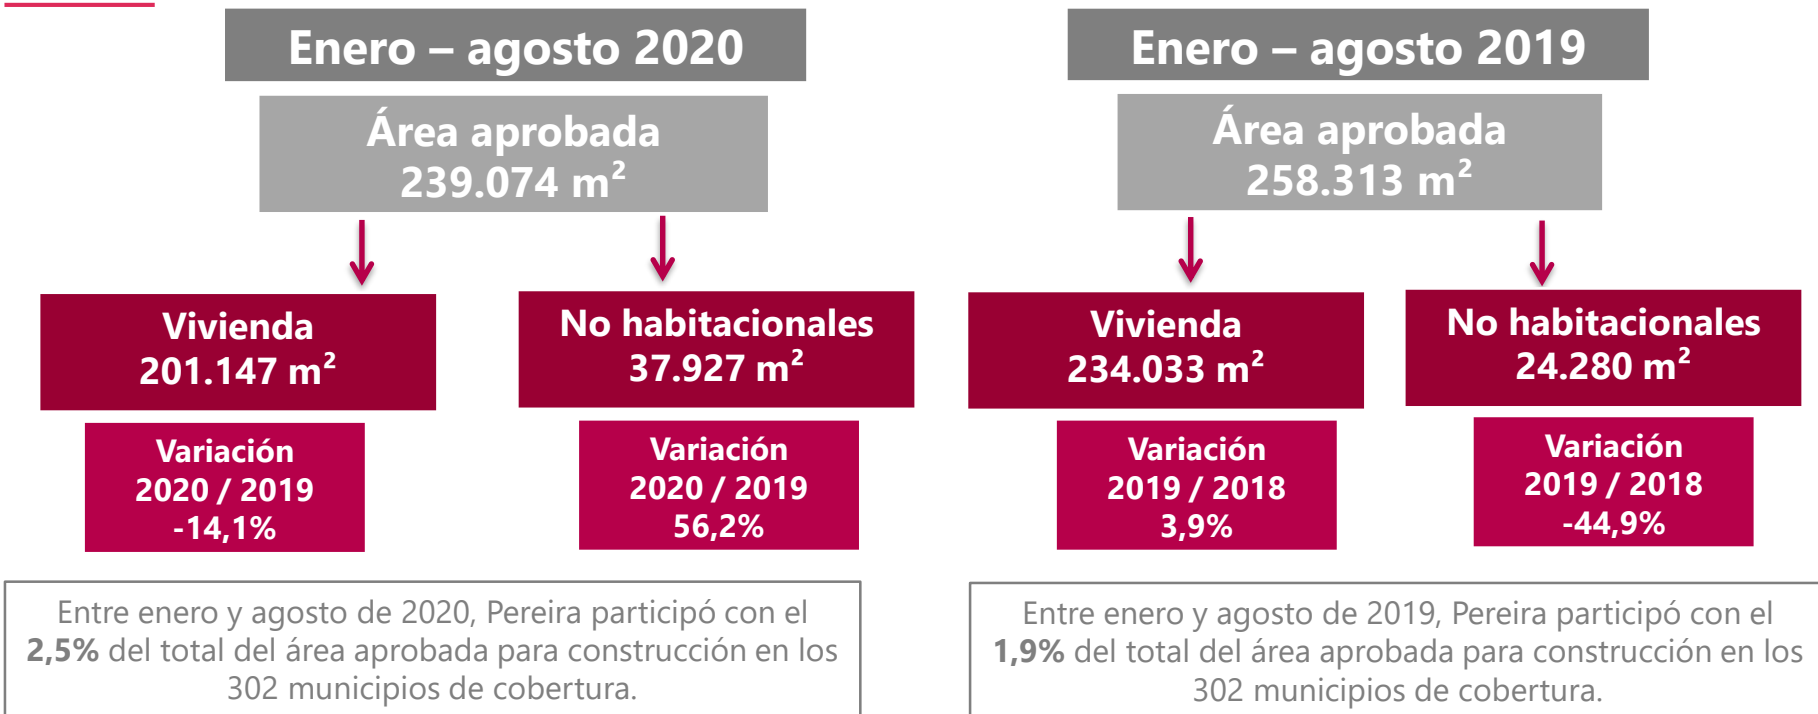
Enero – agosto 2020

Área aprobada
239.074 m$^2$

Vivienda
201.147 m$^2$

Variación
2020 / 2019
-14,1%

No habitacionales
37.927 m$^2$

Variación
2020 / 2019
56,2%

Entre enero y agosto de 2020, Pereira participó con el **2,5%** del total del área aprobada para construcción en los 302 municipios de cobertura.

Enero – agosto 2019

Área aprobada
258.313 m$^2$

Vivienda
234.033 m$^2$

Variación
2019 / 2018
3,9%

No habitacionales
24.280 m$^2$

Variación
2019 / 2018
-44,9%

Entre enero y agosto de 2019, Pereira participó con el **1,9%** del total del área aprobada para construcción en los 302 municipios de cobertura.